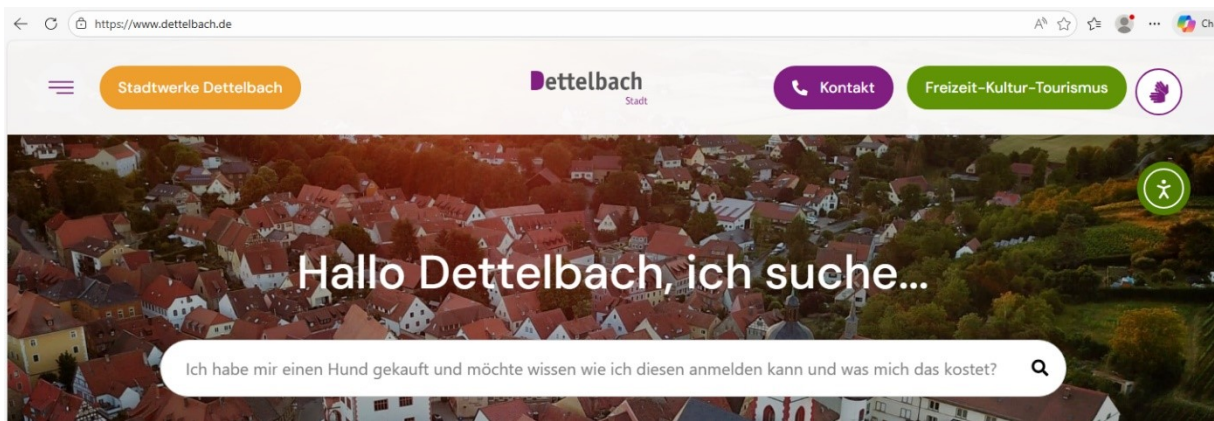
https://www.dettelbach.de

Ch

Stadtwerke Dettelbach

Dettelbach
Stadt

Kontakt

Freizeit-Kultur-Tourismus

Hallo Dettelbach, ich suche...

Ich habe mir einen Hund gekauft und möchte wissen wie ich diesen anmelden kann und was mich das kostet?